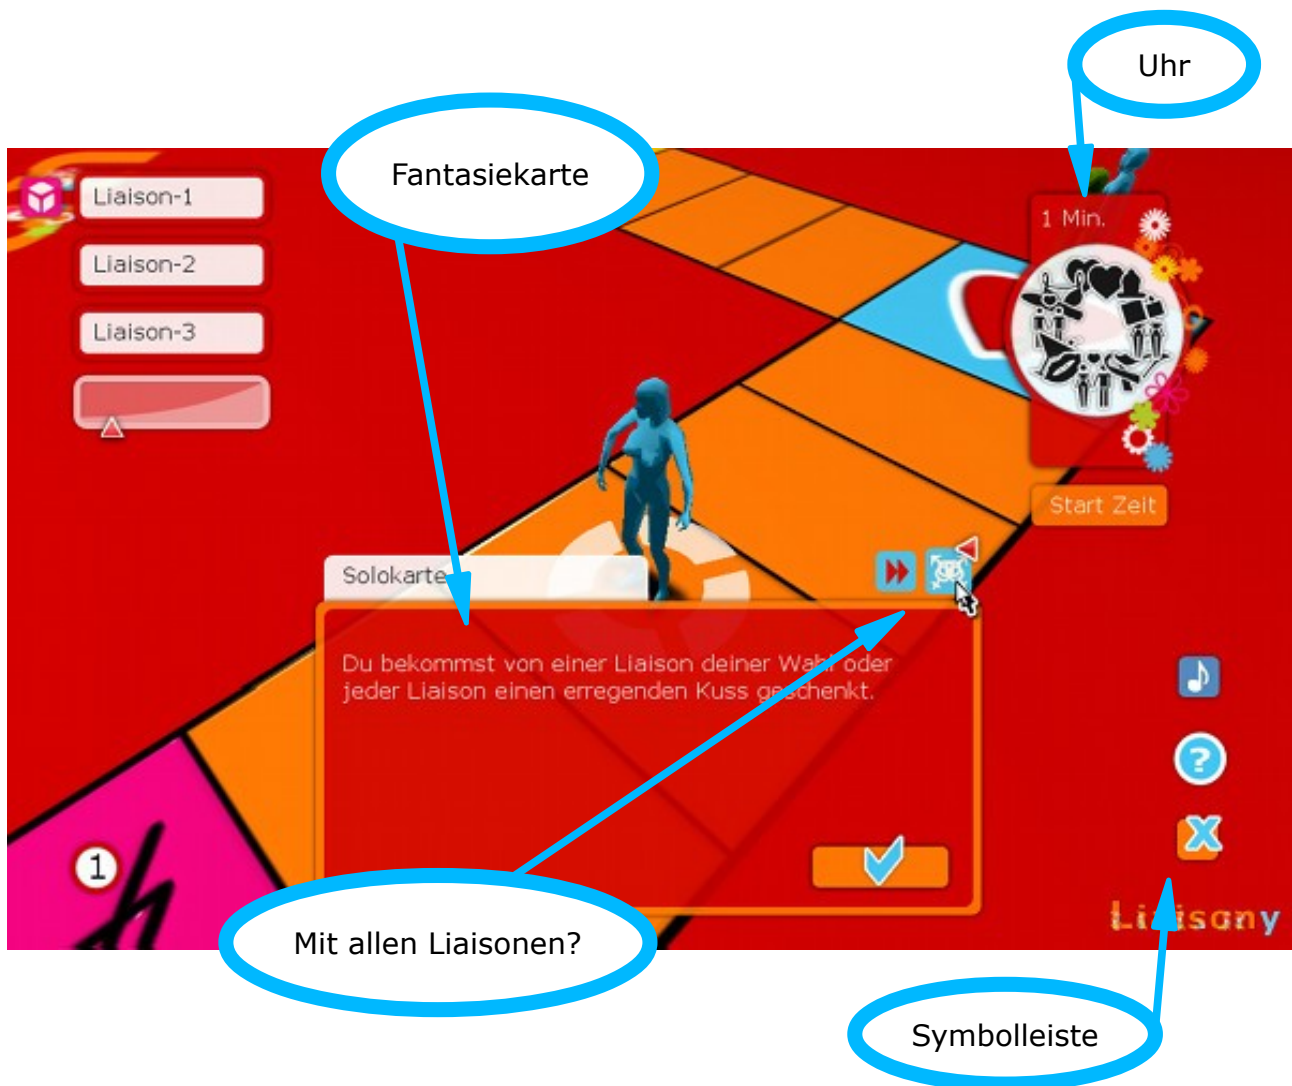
Uhr

Fantasiekarte

Liaison-1

Liaison-2

Liaison-3

1 Min.

Start Zeit

Solokarte

Du bekommst von einer Liaison deiner Wahl oder jeder Liaison einen erregenden Kuss geschenkt.

1

Liaisony

Mit allen Liaisonen?

Symbolleiste